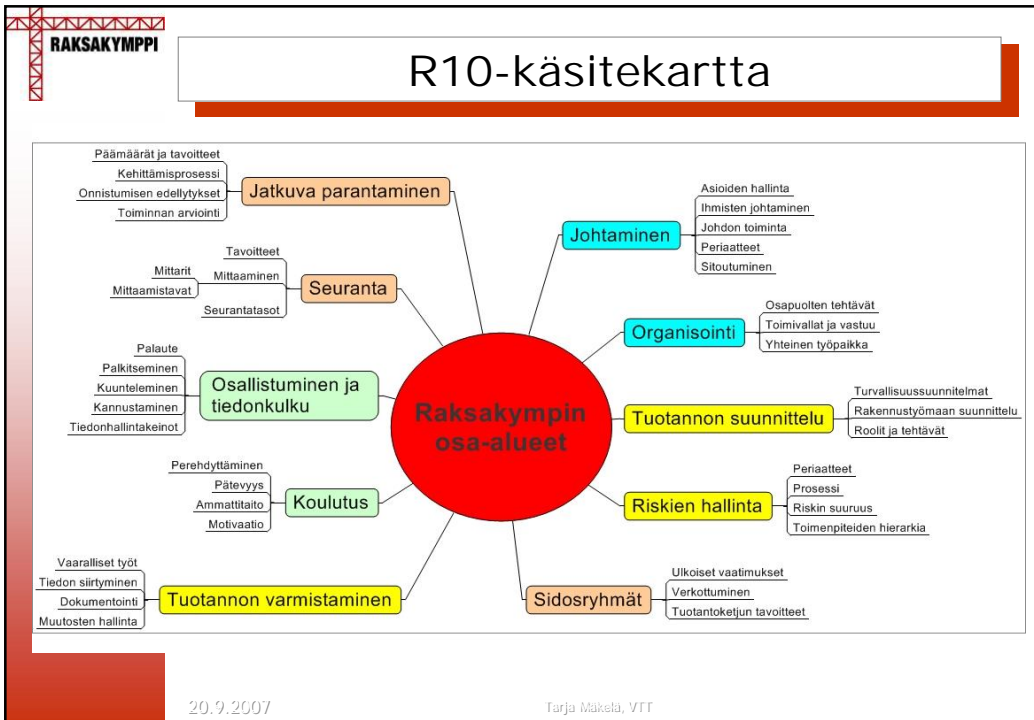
RAKSAKYMPPI

R10-käsitekartta

Raksakympin osa-alueet

Jatkuva parantaminen
Päämäärät ja tavoitteet
Kehittämisprosessi
Onnistumisen edellytykset
Toiminnan arviointi

Seuranta
Tavoitteet
Mittaaminen
Mittarit
Mittaamistavat
Seurantatasot

Osallistuminen ja tiedonkulku
Palaute
Palkitseminen
Kuunteleminen
Kannustaminen
Tiedonhallintakeinot

Koulutus
Perehdyttäminen
Pätevyys
Ammattitaito
Motivaatio

Tuotannon varmistaminen
Vaaralliset työt
Tiedon siirtyminen
Dokumentointi
Muutosten hallinta

Johtaminen
Asioiden hallinta
Ihmisten johtaminen
Johdon toiminta
Periaatteet
Sitoutuminen

Organisointi
Osapuolten tehtävät
Toimivallat ja vastuu
Yhteinen työpaikka

Tuotannon suunnittelu
Turvallisuussuunnitelmat
Rakennustyömaan suunnittelu
Roolit ja tehtävät

Riskien hallinta
Periaatteet
Prosessi
Riskin suuruus
Toimenpiteiden hierarkia

Sidosryhmät
Ulkoiset vaatimukset
Verkottuminen
Tuotantoketjun tavoitteet

20.9.2007
Tarja Mäkelä, VTT